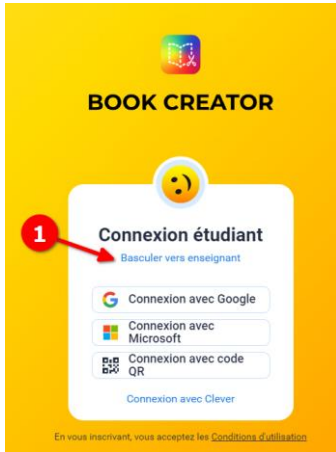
BOOK CREATOR

1

Connexion étudiant

Basculer vers enseignant

Connexion avec Google

Connexion avec Microsoft

Connexion avec code QR

Connexion avec Clever

En vous inscrivant, vous acceptez les Conditions d'utilisation